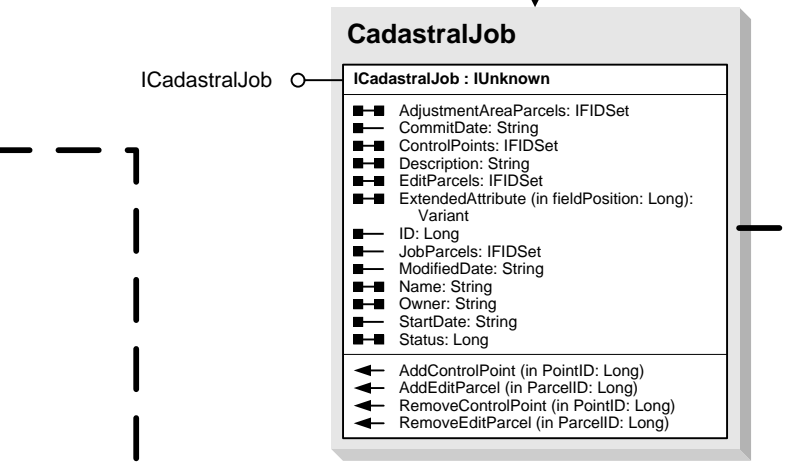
CadastralJob

ICadastralJob

ICadastralJob : IUnknown

AdjustmentAreaParcels: IFIDSet
CommitDate: String
ControlPoints: IFIDSet
Description: String
EditParcels: IFIDSet
ExtendedAttribute (in fieldPosition: Long): Variant
ID: Long
JobParcels: IFIDSet
ModifiedDate: String
Name: String
Owner: String
StartDate: String
Status: Long

AddControlPoint (in PointID: Long)
AddEditParcel (in ParcelID: Long)
RemoveControlPoint (in PointID: Long)
RemoveEditParcel (in ParcelID: Long)